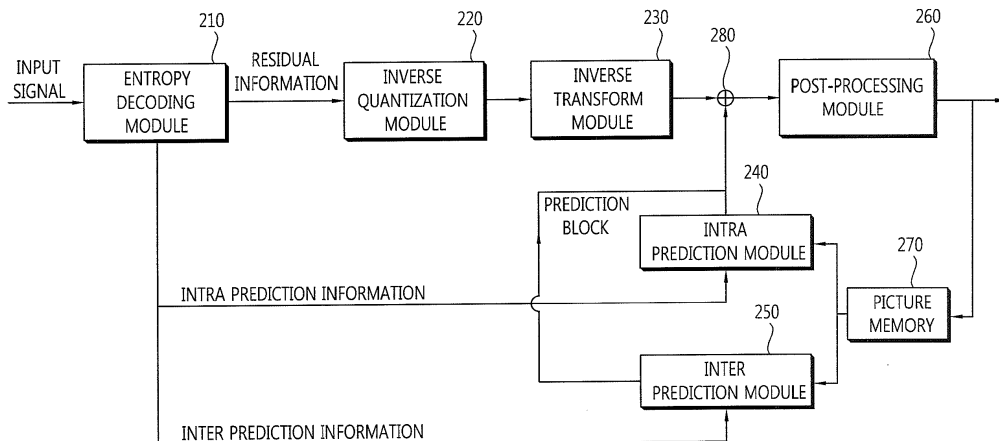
210

220

230

280

260

INPUT SIGNAL

ENTROPY DECODING MODULE

RESIDUAL INFORMATION

INVERSE QUANTIZATION MODULE

INVERSE TRANSFORM MODULE

POST-PROCESSING MODULE

240

PREDICTION BLOCK

INTRA PREDICTION MODULE

270

INTRA PREDICTION INFORMATION

PICTURE MEMORY

250

INTER PREDICTION MODULE

INTER PREDICTION INFORMATION